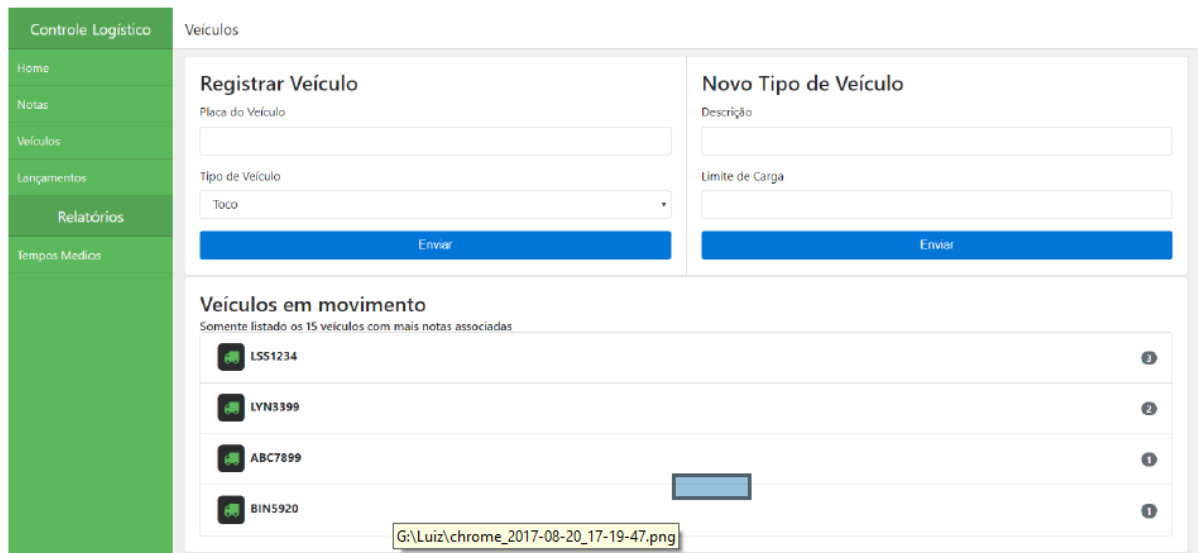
Controle Logístico

Home
Notas
Veículos
Lançamentos
Relatórios
Tempos Medios

Veículos

Registrar Veículo
Placa do Veículo

Tipo de Veículo
Toco
Enviar

Novo Tipo de Veículo
Descrição

Limite de Carga

Enviar

Veículos em movimento
Somente listado os 15 veículos com mais notas associadas

LSS1234 3
LYN3399 2
ABC7899 1
BIN5920 1

G:\Luiz\chrome_2017-08-20_17-19-47.png